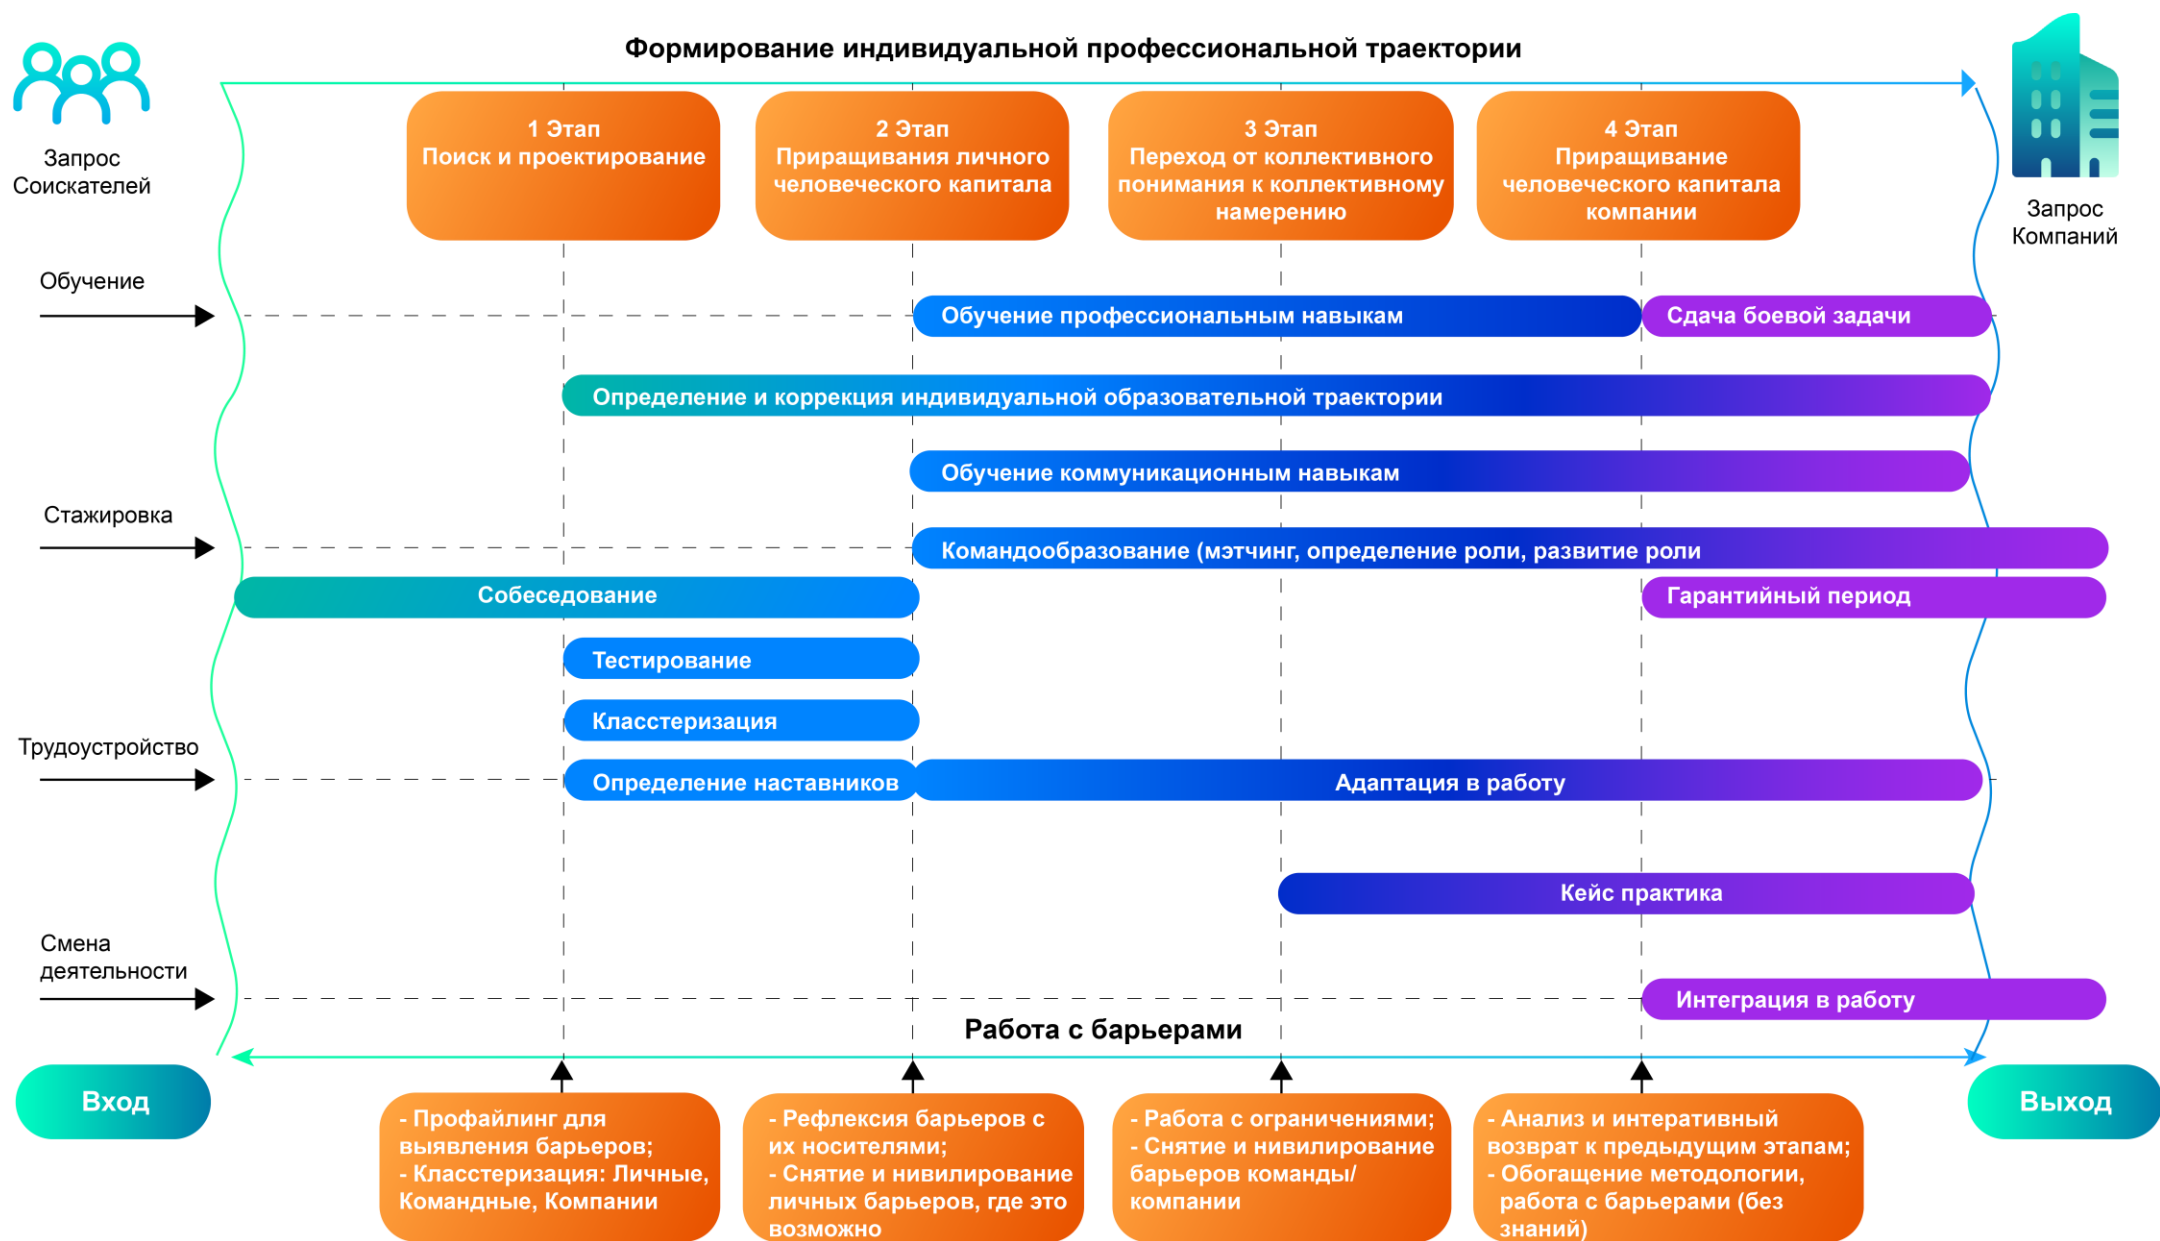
Формирование индивидуальной профессиональной траектории

Запрос Соискателей

1 Этап
Поиск и проектирование

2 Этап
Приращивания личного человеческого капитала

3 Этап
Переход от коллективного понимания к коллективному намерению

4 Этап
Приращивание человеческого капитала компании

Запрос Компаний

Обучение

Обучение профессиональным навыкам

Сдача боевой задачи

Определение и коррекция индивидуальной образовательной траектории

Обучение коммуникационным навыкам

Стажировка

Командообразование (мэтчинг, определение роли, развитие роли

Собеседование

Гарантийный период

Тестирование

Класстеризация

Трудоустройство

Определение наставников

Адаптация в работу

Кейс практика

Смена деятельности

Интеграция в работу

Работа с барьерами

Вход

Выход

- Профайлинг для выявления барьеров;
- Класстеризация: Личные, Командные, Компании

- Рефлексия барьеров с их носителями;
- Снятие и нивилирование личных барьеров, где это возможно

- Работа с ограничениями;
- Снятие и нивилирование барьеров команды/компании

- Анализ и интеративный возврат к предыдущим этапам;
- Обогащение методологии, работа с барьерами (без знаний)